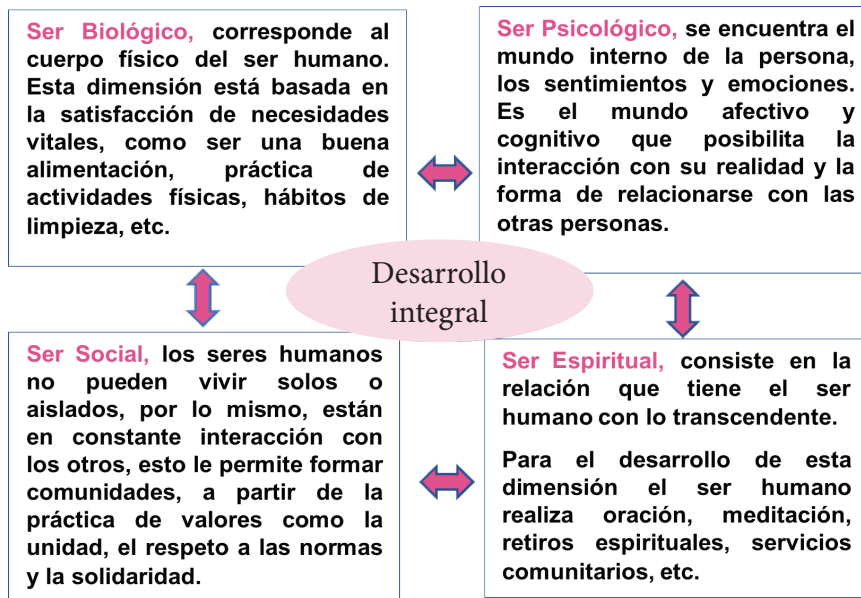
Ser Biológico, corresponde al cuerpo físico del ser humano. Esta dimensión está basada en la satisfacción de necesidades vitales, como ser una buena alimentación, práctica de actividades físicas, hábitos de limpieza, etc.

Ser Psicológico, se encuentra el mundo interno de la persona, los sentimientos y emociones. Es el mundo afectivo y cognitivo que posibilita la interacción con su realidad y la forma de relacionarse con las otras personas.

Desarrollo integral

Ser Social, los seres humanos no pueden vivir solos o aislados, por lo mismo, están en constante interacción con los otros, esto le permite formar comunidades, a partir de la práctica de valores como la unidad, el respeto a las normas y la solidaridad.

Ser Espiritual, consiste en la relación que tiene el ser humano con lo transcendente.

Para el desarrollo de esta dimensión el ser humano realiza oración, meditación, retiros espirituales, servicios comunitarios, etc.